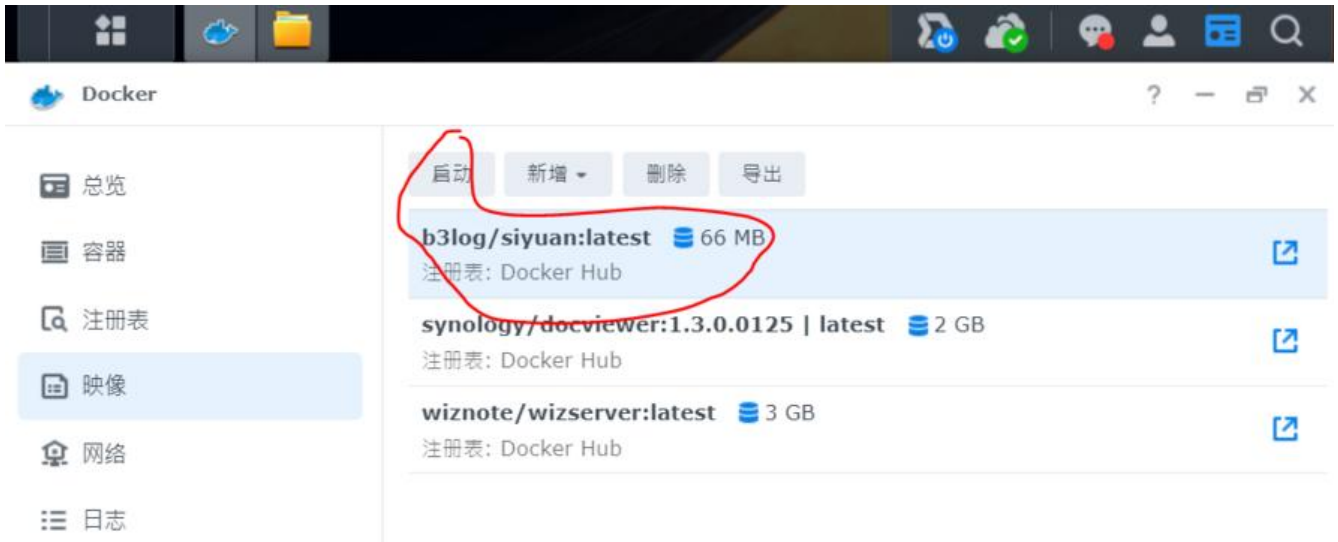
Docker

? — ✕

总览
容器
注册表
映像
网络
日志

启动 新增 ▾ 删除 导出

b3log/siyuan:latest 66 MB
注册表: Docker Hub

synology/docviewer:1.3.0.0125 | latest 2 GB
注册表: Docker Hub

wiznote/wizserver:latest 3 GB
注册表: Docker Hub